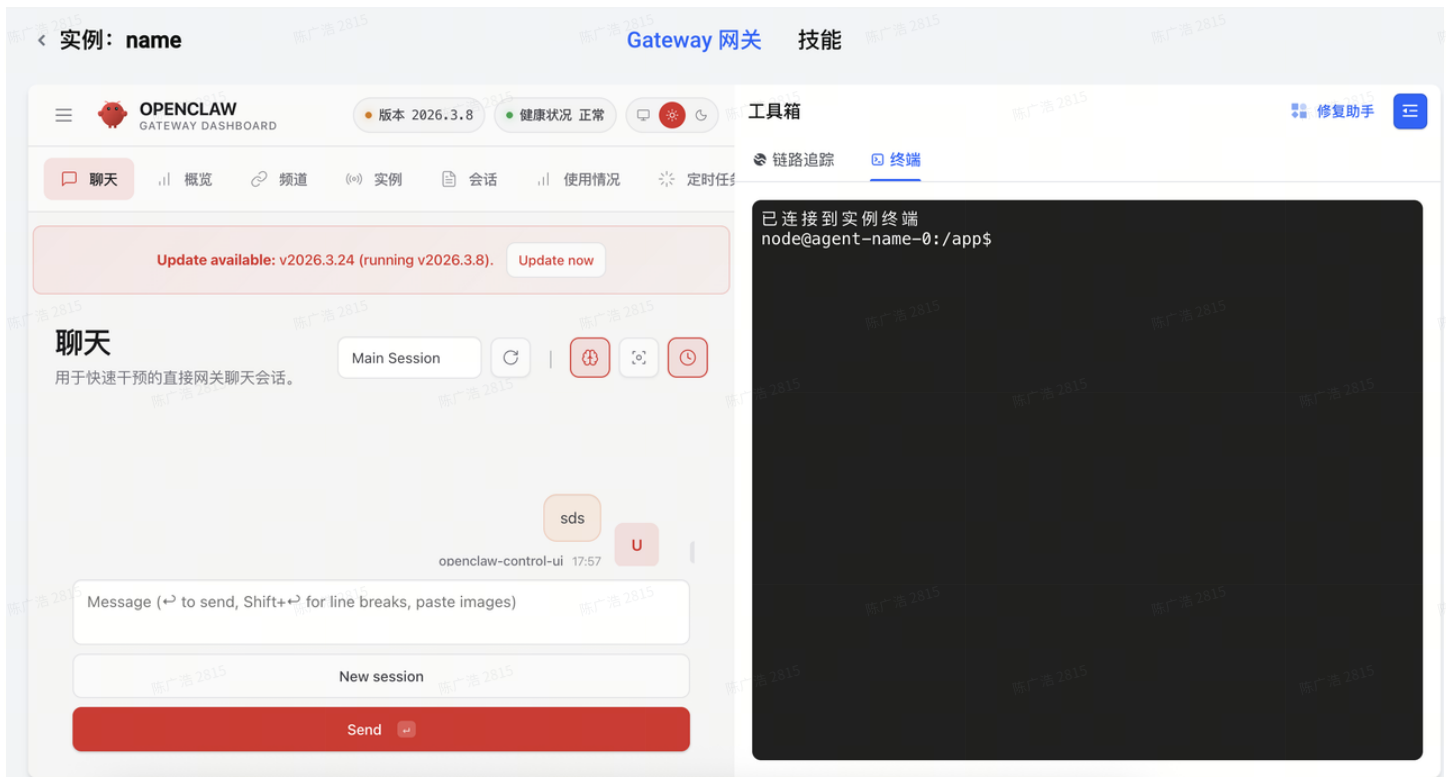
< 实例：name

Gateway 网关 技能

OPENCLAW
GATEWAY DASHBOARD

版本 2026.3.8
健康状况 正常

聊天 概览 频道 实例 会话 使用情况 定时任务

Update available: v2026.3.24 (running v2026.3.8). Update now

聊天
用于快速干预的直接网关聊天会话。

Main Session

sds
U
openclaw-control-ui 17:57

Message (↩ to send, Shift+↩ for line breaks, paste images)

New session

Send ↵

工具箱

修复助手

链路追踪 终端

已连接到实例终端
node@agent-name-0:/app$

陈广浩 2815